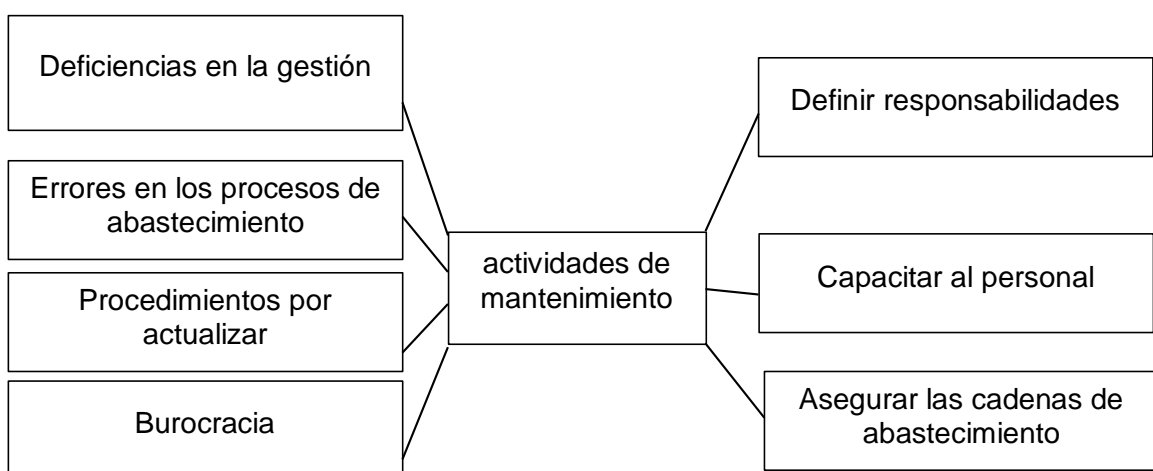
Deficiencias en la gestión

Errores en los procesos de abastecimiento

Procedimientos por actualizar

Burocracia

actividades de mantenimiento

Definir responsabilidades

Capacitar al personal

Asegurar las cadenas de abastecimiento